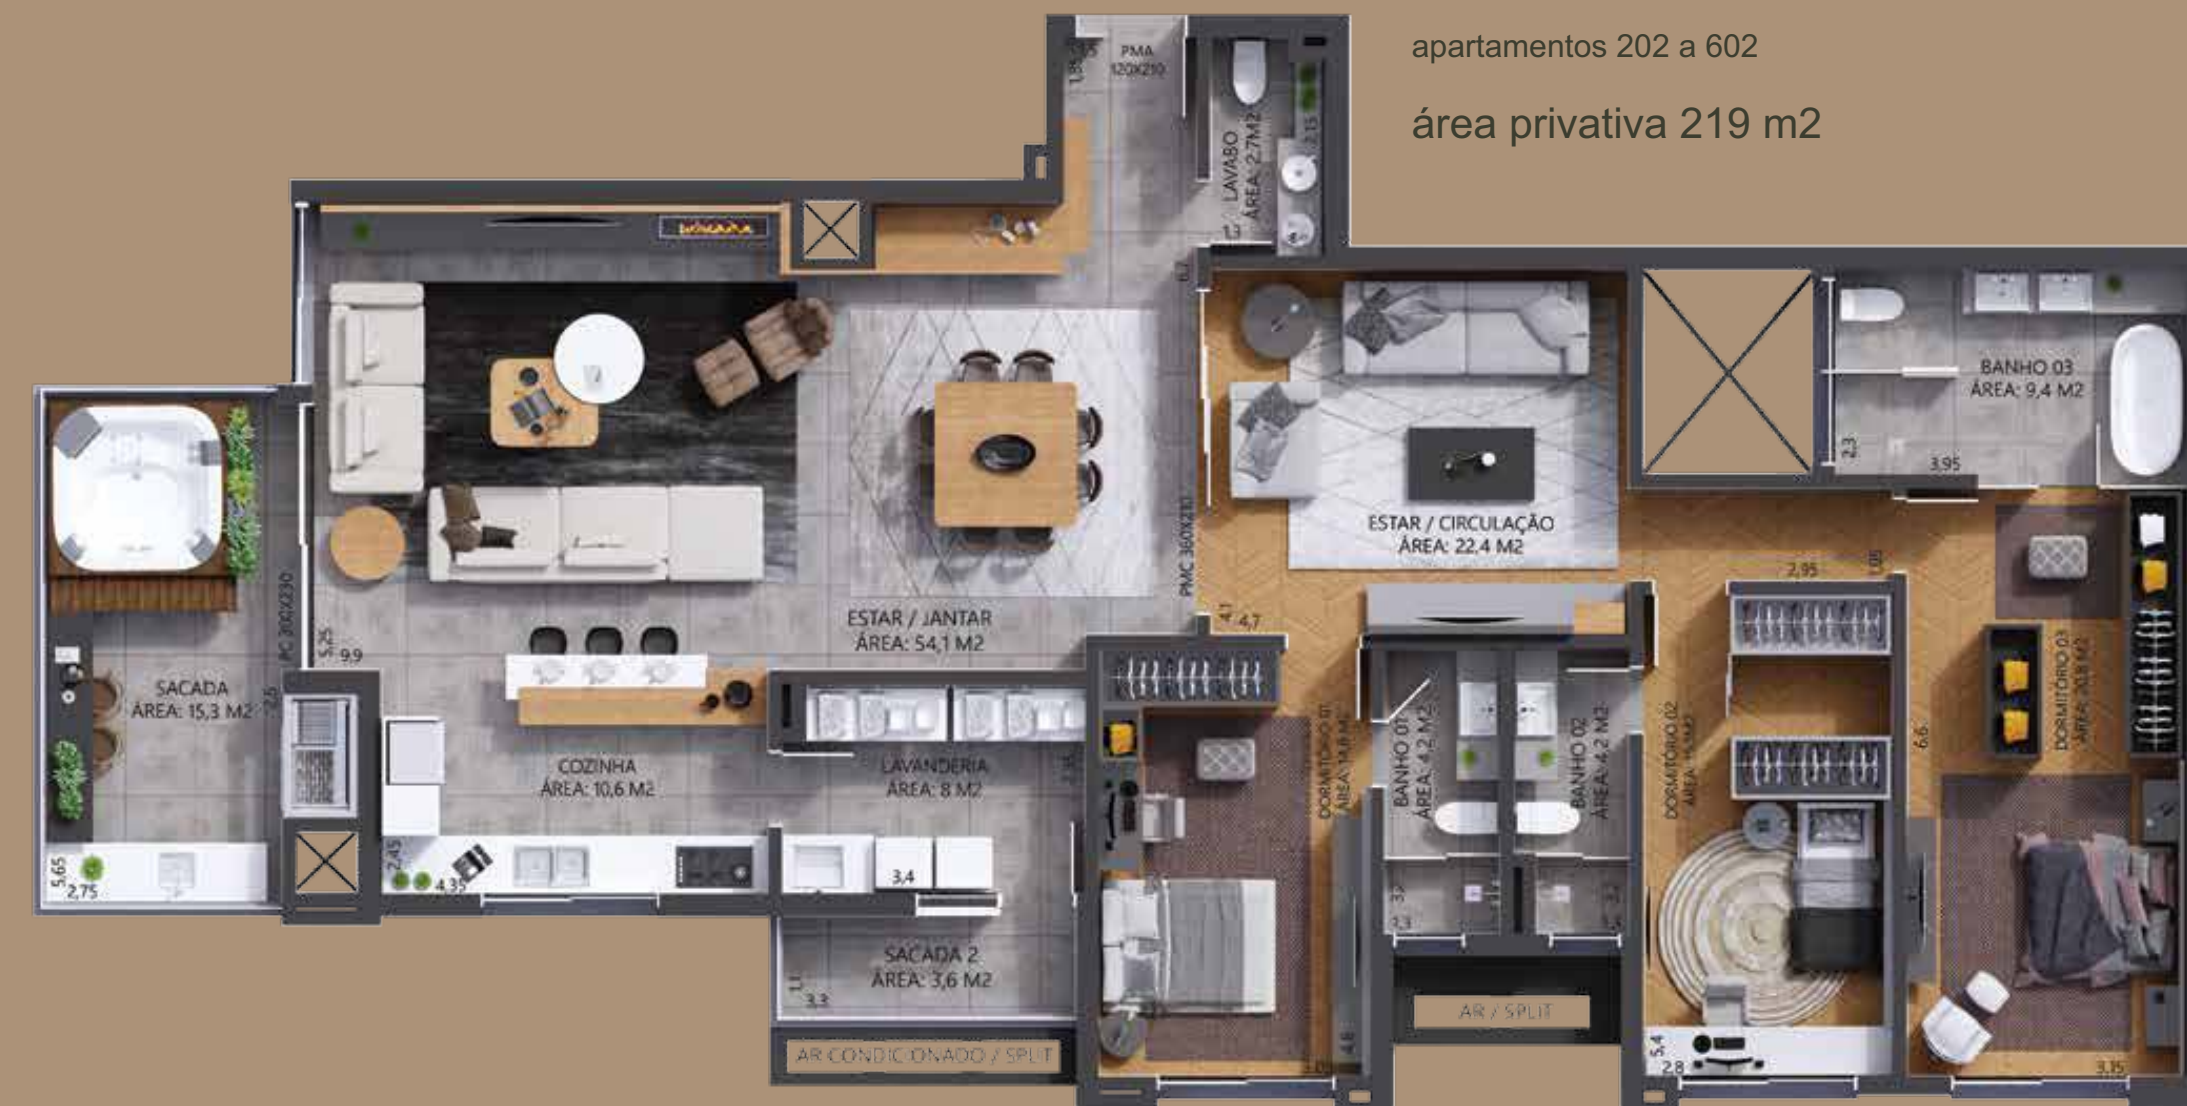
apartamentos 202 a 602

área privativa 219 m2

PMA 120X210

1,85

LAVABO ÁREA: 2,7M2

2,15

1,3

BANHO 03 ÁREA: 9,4 M2

2,3

3,95

ESTAR / CIRCULAÇÃO ÁREA: 22,4 M2

PMC 360X210

ESTAR / JANTAR ÁREA: 54,1 M2

PC 300X230

5,35

9,9

SACADA ÁREA: 15,3 M2

COZINHA ÁREA: 10,6 M2

LAVANDERIA ÁREA: 8 M2

4,1

4,7

DORMITÓRIO 01 ÁREA: 14,8 M2

BANHO 01 ÁREA: 4,2 M2

BANHO 02 ÁREA: 4,2 M2

DORMITÓRIO 02 ÁREA: 15 M2

2,95

1,05

6,6

DORMITÓRIO 03 ÁREA: 20,8 M2

5,65

2,75

2,45

4,35

3,4

SACADA 2 ÁREA: 3,6 M2

3,3

AR CONDICIONADO / SPLIT

AR / SPLIT

2,3

5,4

2,8

3,15